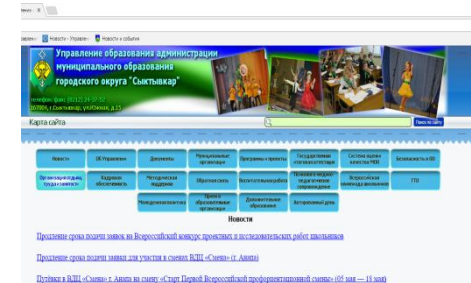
Новости - Управлен  Новости и события

Управление образования администрации муниципального образования городского округа «Сыктывкар»

телефон/факс (8212) 24-57-02
167000, г.Сыктывкар, ул.Южная, д.15

Карта сайта

Поиск по сайту

| Новости | Об Управлении | Документы | Муниципальные организации | Программы и проекты | Государственная итоговая аттестация | Система оценки качества МОУ | Безопасность в ОО |
|---|---|---|---|---|---|---|---|
| Организация отдыха и занятости | Кадровое обеспечение | Методическая поддержка | Обратная связь | Воспитательная работа | Психолого-медико-педагогическое сопровождение | Всероссийская олимпиада школьников | ГТО |
| | | Молодежная политика | Прием в образовательные организации | Дополнительное образование | Антикоррупционный день | | |

Новости

Продление срока подачи заявок на Всероссийский конкурс проектных и исследовательских работ школьников

Продление срока подачи заявки для участия в сменах ВДЦ «Смена» (г. Анапа)

Путёвки в ВДЦ «Смена» г. Анапа на смену «Старт Первой Всероссийской профориентационной смены» (05 мая — 18 мая)